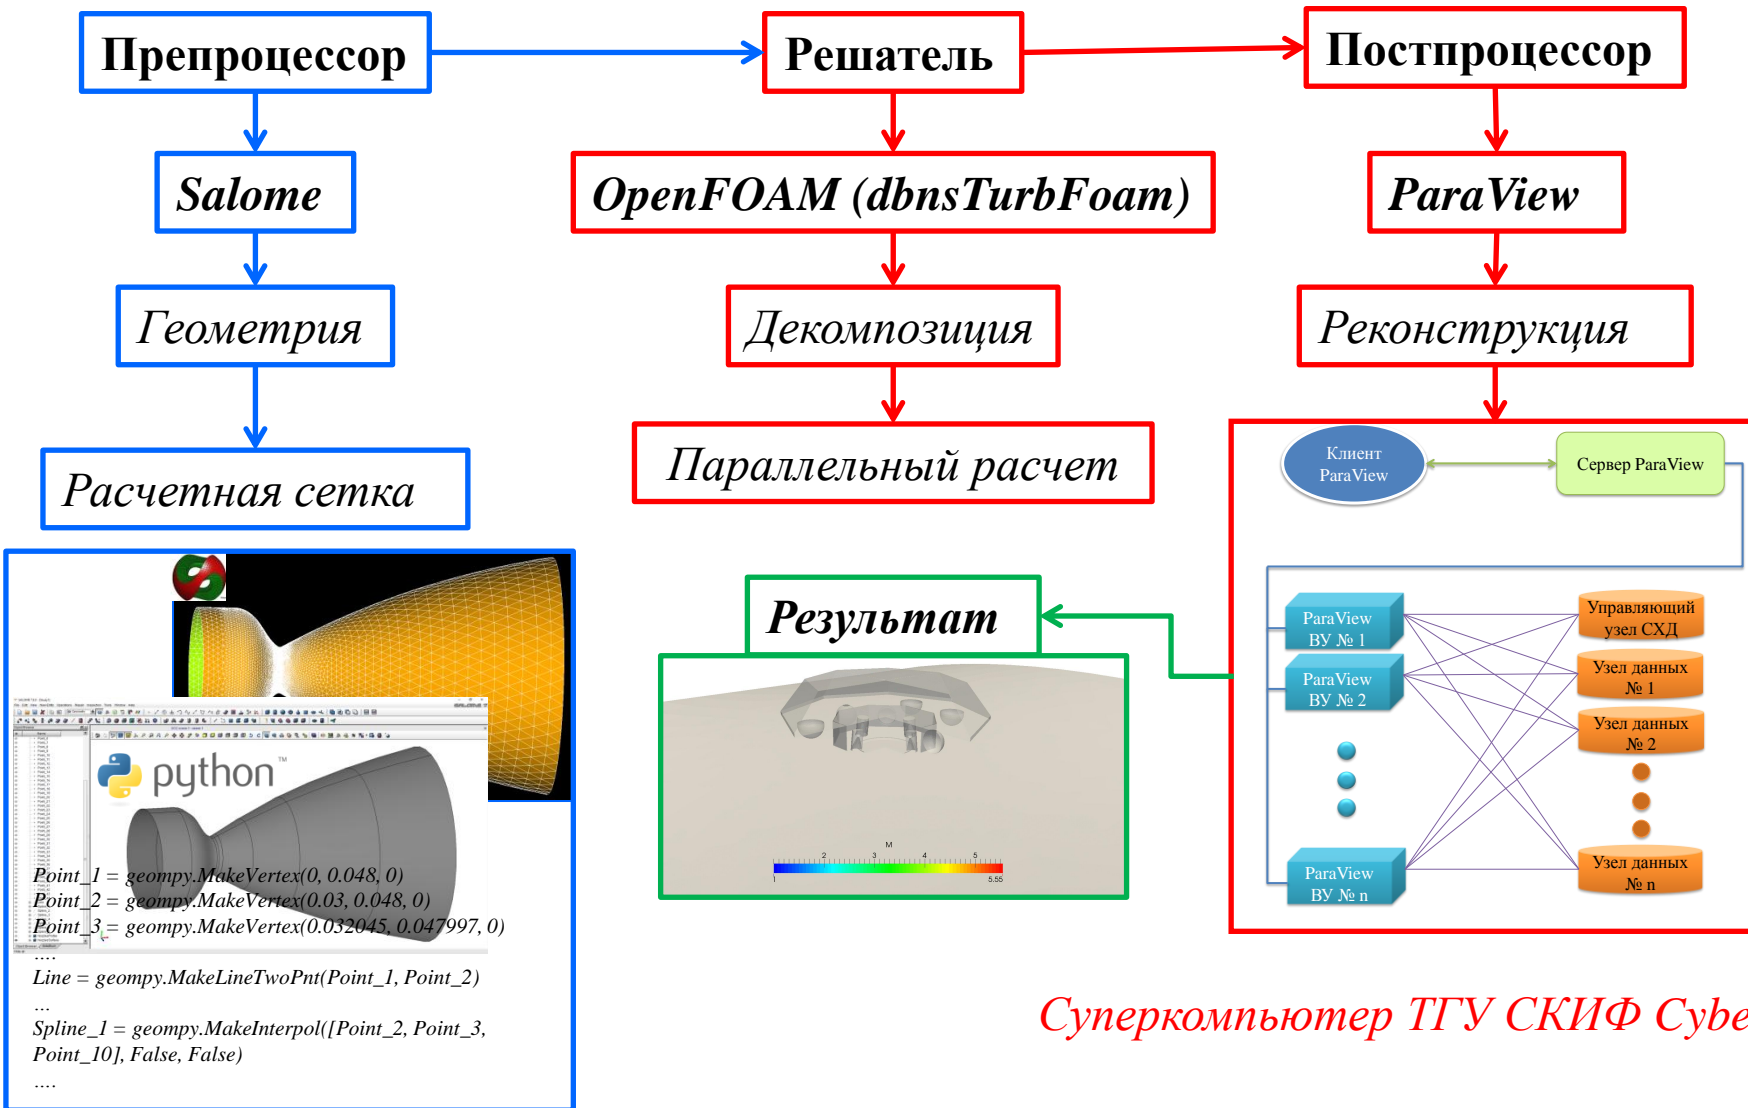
Препроцессор

Решатель

Постпроцессор

Salome

OpenFOAM (dbnsTurbFoam)

ParaView

Геометрия

Декомпозиция

Реконструкция

Расчетная сетка

Параллельный расчет

Клиент ParaView

Сервер ParaView

python

Результат

ParaView ВУ № 1

ParaView ВУ № 2

ParaView ВУ № n

Управляющий узел СХД

Узел данных № 1

Узел данных № 2

Узел данных № n

M

2 3 4 5

1 5.55

Point_1 = geompy.MakeVertex(0, 0.048, 0)
Point_2 = geompy.MakeVertex(0.03, 0.048, 0)
Point_3 = geompy.MakeVertex(0.032045, 0.047997, 0)
....
Line = geompy.MakeLineTwoPnt(Point_1, Point_2)
...
Spline_1 = geompy.MakeInterpol([Point_2, Point_3, Point_10], False, False)
....

Суперкомпьютер ТГУ СКИФ Cybe